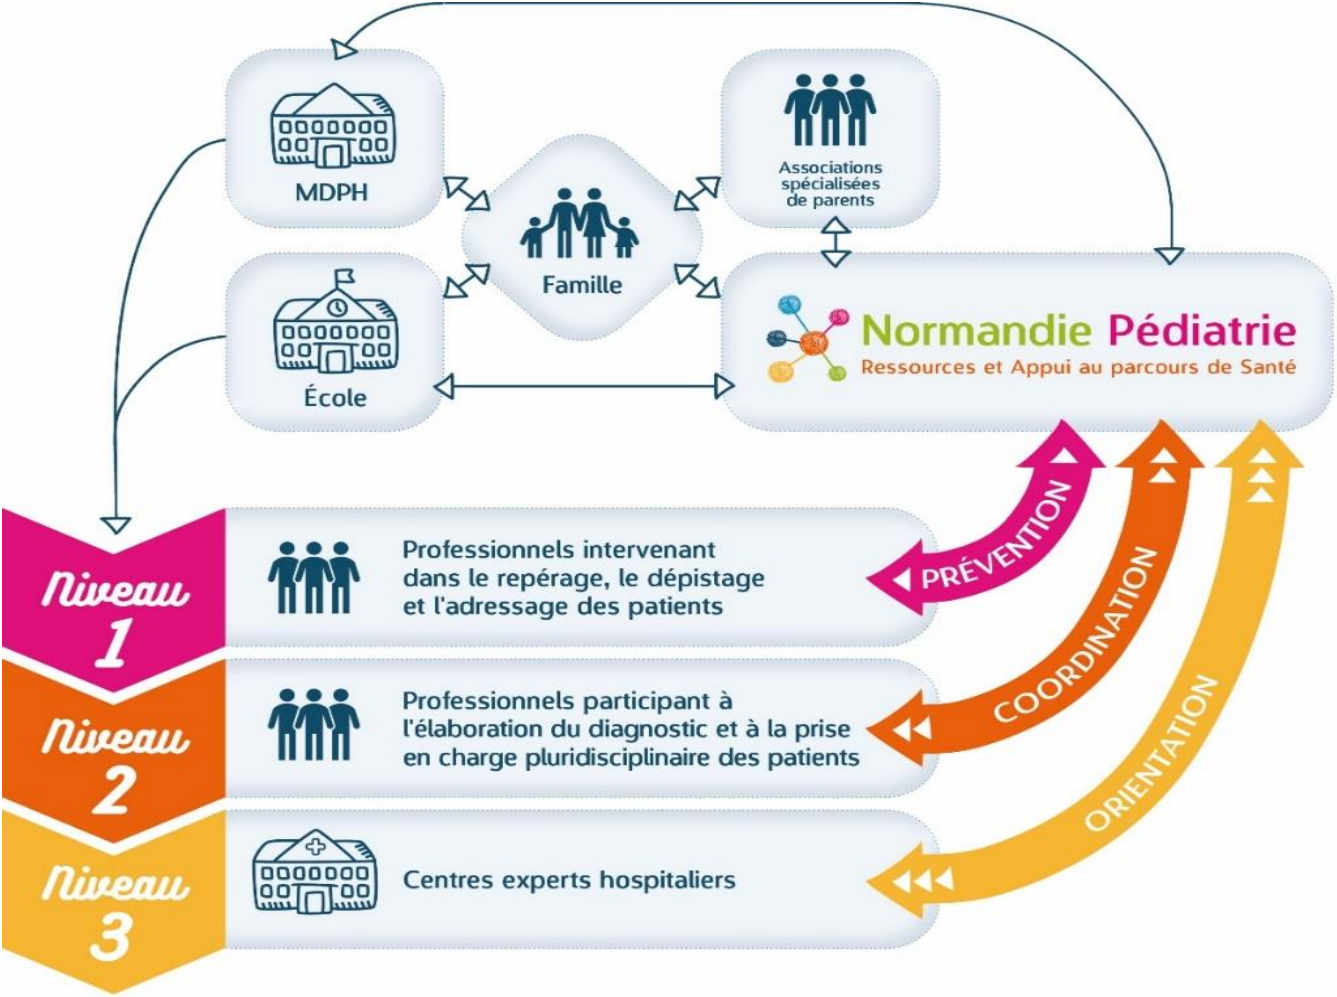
MDPH

Associations spécialisées de parents

Famille

École

Normandie Pédiatrie
Ressources et Appui au parcours de Santé

Niveau 1

Professionnels intervenant dans le repérage, le dépistage et l'adressage des patients

PRÉVENTION

Niveau 2

Professionnels participant à l'élaboration du diagnostic et à la prise en charge pluridisciplinaire des patients

COORDINATION

Niveau 3

Centres experts hospitaliers

ORIENTATION